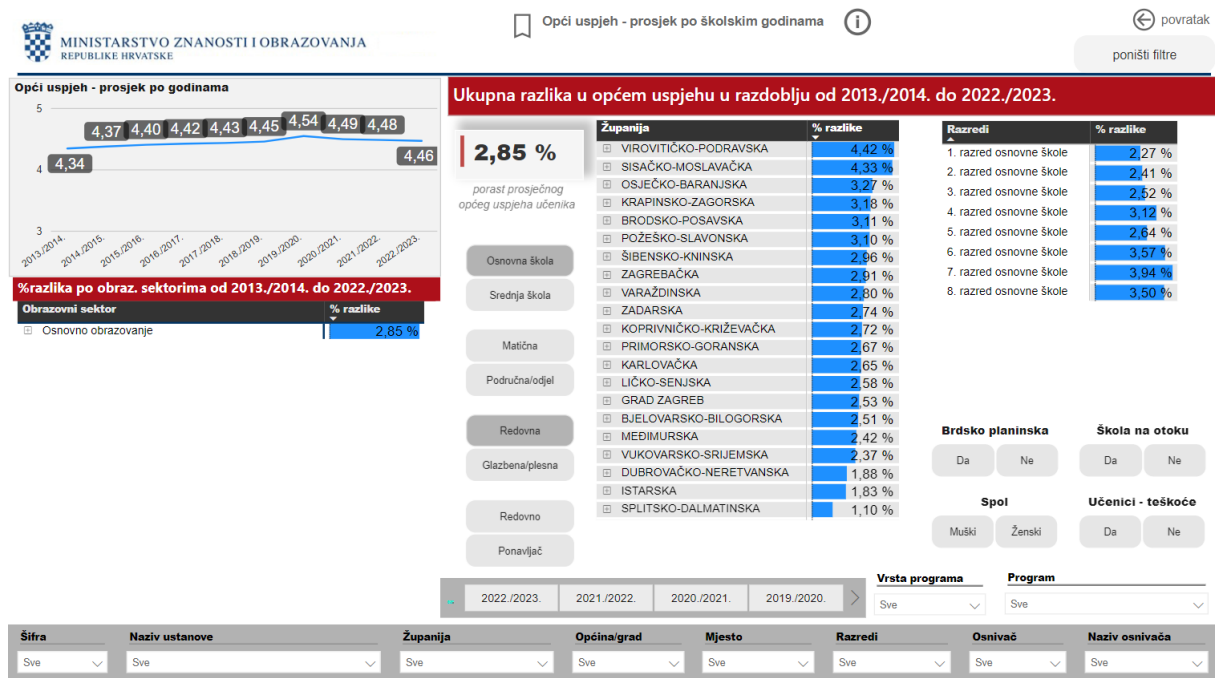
MINISTARSTVO ZNANOSTI I OBRAZOVANJA
REPUBLIKE HRVATSKE

Opći uspjeh - prosjek po školskim godinama

povratak

poništi filtre

Opći uspjeh - prosjek po godinama

5
4
3

4,34 4,37 4,40 4,42 4,43 4,45 4,54 4,49 4,48 4,46

2013./2014. 2014./2015. 2015./2016. 2016./2017. 2017./2018. 2018./2019. 2019./2020. 2020./2021. 2021./2022. 2022./2023.

Ukupna razlika u općem uspjehu u razdoblju od 2013./2014. do 2022./2023.

2,85 %

porast prosječnog općeg uspjeha učenika

| Županija | % razlike |
|---|---|
| VIROVITIČKO-PODRAVSKA | 4,42 % |
| SISAČKO-MOSLAVAČKA | 4,33 % |
| OSJEČKO-BARANJSKA | 3,27 % |
| KRAPINSKO-ZAGORSKA | 3,18 % |
| BRODSKO-POSAVSKA | 3,11 % |
| POŽEŠKO-SLAVONSKA | 3,10 % |
| ŠIBENSKO-KNINSKA | 2,96 % |
| ZAGREBAČKA | 2,91 % |
| VARAŽDINSKA | 2,80 % |
| ZADARSKA | 2,74 % |
| KOPRIVNIČKO-KRIŽEVAČKA | 2,72 % |
| PRIMORSKO-GORANSKA | 2,67 % |
| KARLOVAČKA | 2,65 % |
| LIČKO-SENJSKA | 2,58 % |
| GRAD ZAGREB | 2,53 % |
| BJELOVARSKO-BILOGORSKA | 2,51 % |
| MEĐIMURSKA | 2,42 % |
| VUKOVARSKO-SRIJEMSKA | 2,37 % |
| DUBROVAČKO-NERETVANSKA | 1,88 % |
| ISTARSKA | 1,83 % |
| SPLITSKO-DALMATINSKA | 1,10 % |

| Razredi | % razlike |
|---|---|
| 1. razred osnovne škole | 2,27 % |
| 2. razred osnovne škole | 2,41 % |
| 3. razred osnovne škole | 2,52 % |
| 4. razred osnovne škole | 3,12 % |
| 5. razred osnovne škole | 2,64 % |
| 6. razred osnovne škole | 3,57 % |
| 7. razred osnovne škole | 3,94 % |
| 8. razred osnovne škole | 3,50 % |

%razlika po obraz. sektorima od 2013./2014. do 2022./2023.

| Obrazovni sektor | % razlike |
|---|---|
| Osnovno obrazovanje | 2,85 % |

Osnovna škola
Srednja škola
Matična
Područna/odjel
Redovna
Glazbena/plesna
Redovno
Ponavljač

Brdsko planinska
Da Ne
Škola na otoku
Da Ne
Spol
Muški Ženski
Učenici - teškoće
Da Ne

2022./2023. 2021./2022. 2020./2021. 2019./2020.

Vrsta programa
Sve
Program
Sve

Šifra
Sve
Naziv ustanove
Sve
Županija
Sve
Općina/grad
Sve
Mjesto
Sve
Razredi
Sve
Osnivač
Sve
Naziv osnivača
Sve